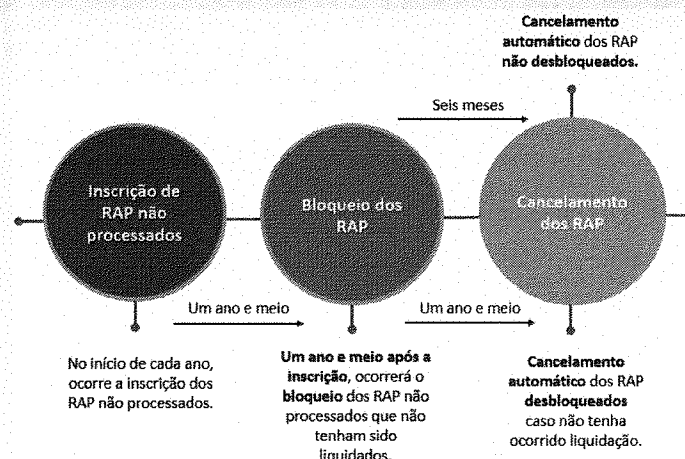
**Cancelamento automático** dos RAP **não desbloqueados.**

Seis meses

Inscrição de RAP não processados

Bloqueio dos RAP

Cancelamento dos RAP

Um ano e meio

Um ano e meio

No início de cada ano, ocorre a inscrição dos RAP não processados.

**Um ano e meio após a inscrição**, ocorrerá o **bloqueio** dos RAP não processados que não tenham sido liquidados.

**Cancelamento automático** dos RAP **desbloqueados** caso não tenha ocorrido liquidação.